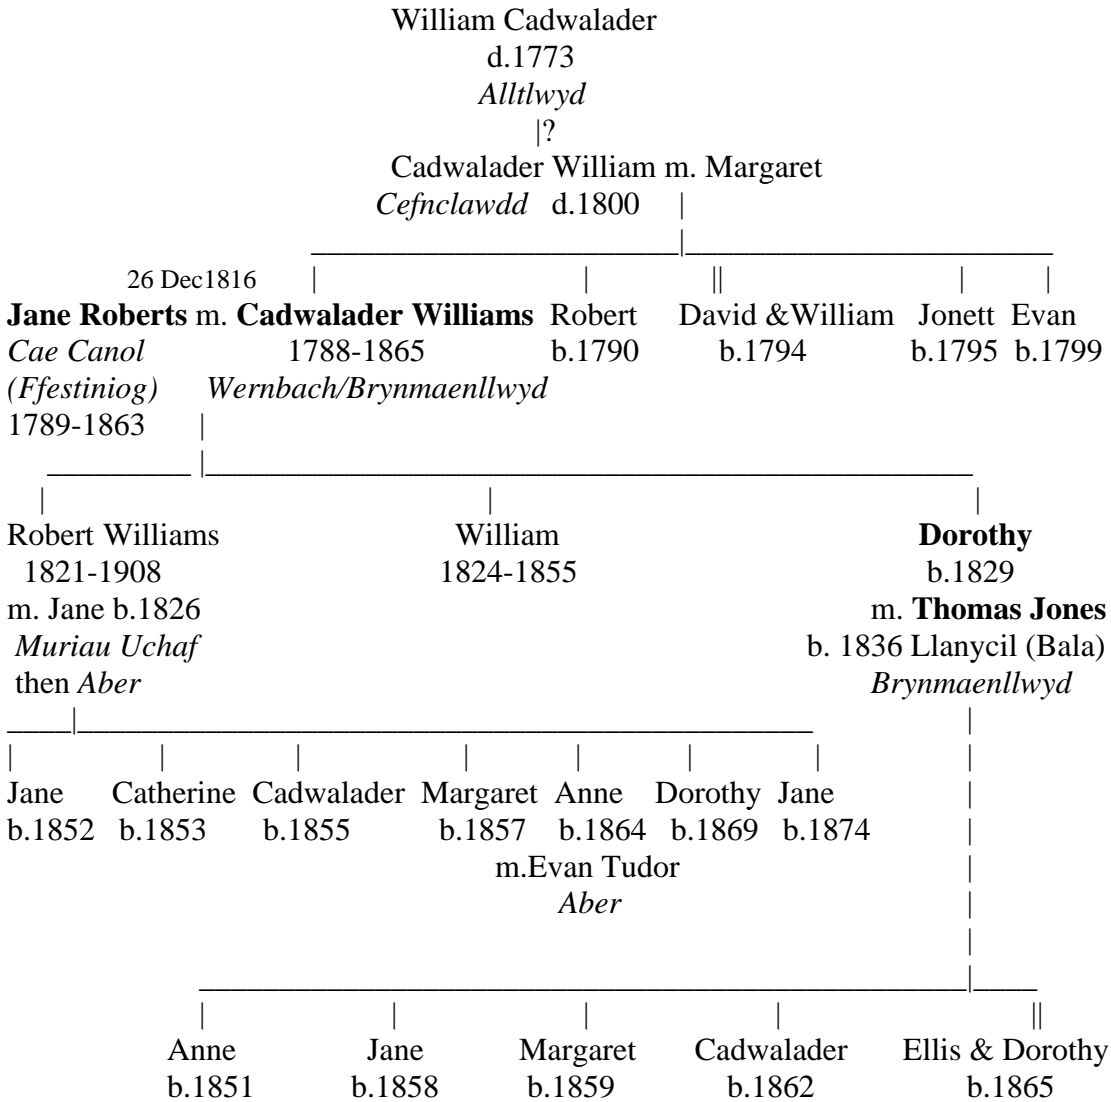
William Cadwalader
d.1773
*Alltlwyd*
|?
Cadwalader William m. Margaret
*Cefnclawdd* d.1800

26 Dec1816

**Jane Roberts** m. **Cadwalader Williams** Robert David &William Jonett Evan
*Cae Canol* 1788-1865 b.1790 b.1794 b.1795 b.1799
*(Ffestiniog)* *Wernbach/Brynmaenllwyd*
1789-1863

Robert Williams
1821-1908
m. Jane b.1826
*Muriau Uchaf*
then *Aber*

William
1824-1855

**Dorothy**
b.1829
m. **Thomas Jones**
b. 1836 Llanycil (Bala)
*Brynmaenllwyd*

Jane b.1852
Catherine b.1853
Cadwalader b.1855
Margaret b.1857
Anne b.1864
Dorothy b.1869
Jane b.1874

m.Evan Tudor
*Aber*

Anne b.1851
Jane b.1858
Margaret b.1859
Cadwalader b.1862
Ellis & Dorothy b.1865